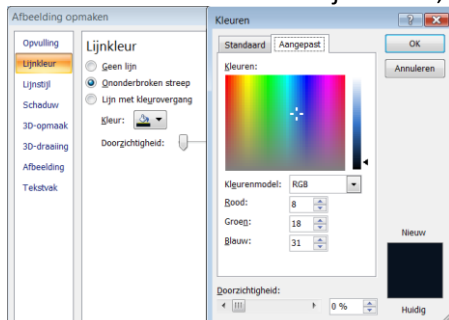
Afbeelding opmaken

Opvulling
Lijnkleur
Lijnstijl
Schaduw
3D-opmaak
3D-draaiing
Afbeelding
Tekstvak

Lijnkleur
Geen lijn
Ononderbroken streep
Lijn met kleurovergang
Kleur:
Doorzichtigheid:

Kleuren
?
Standaard
Aangepast
Kleuren:
Kleurenmodel: RGB
Rood: 8
Groen: 18
Blauw: 31
Doorzichtigheid:
0 %
OK
Annuleren
Nieuw
Huidig